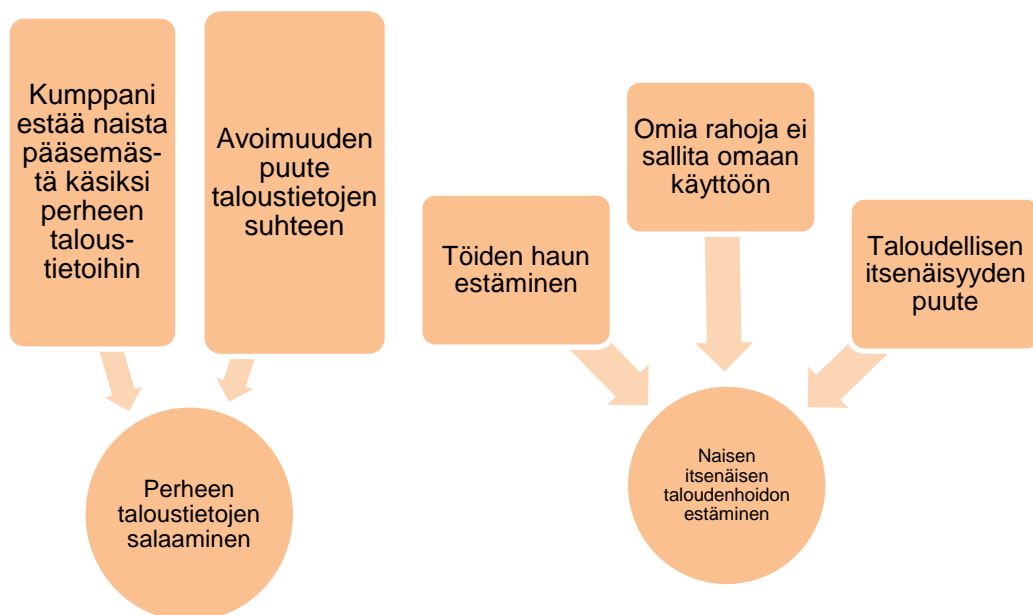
Kumppani estää naista pääsemästä käsiksi perheen taloustietoihin

Avoimuuden puute taloustietojen suhteen

Perheen taloustietojen salaaminen

Omia rahoja ei sallita omaan käyttöön

Töiden haun estäminen

Taloudellisen itsenäisyyden puute

Naisen itsenäisen taloudenhoidon estäminen